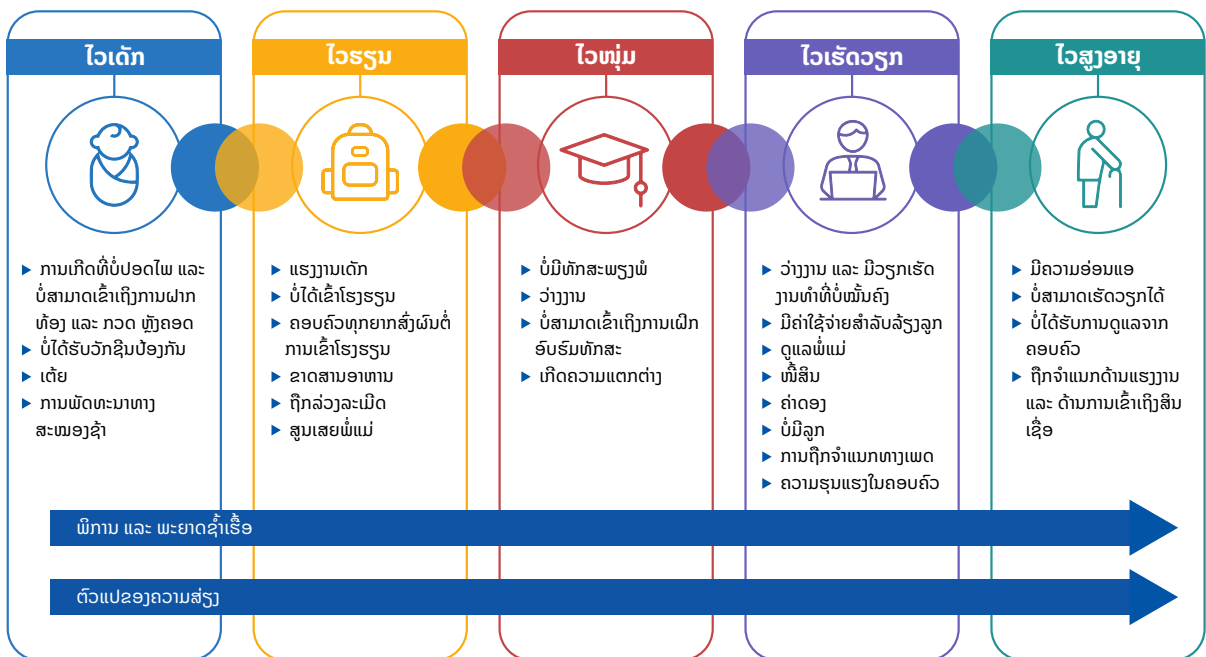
ໄວເດັກ

▶ ການເກີດທີ່ບໍ່ປອດໄພ ແລະ ບໍ່ສາມາດເຂົ້າເຖິງການຝາກທ້ອງ ແລະ ກວດ ຫຼັງຄອດ
▶ ບໍ່ໄດ້ຮັບວັກຊີນປ້ອງກັນ
▶ ເຕ້ຍ
▶ ການພັດທະນາທາງສະໝອງຊ້າ

ໄວຮຽນ

▶ ແຮງງານເດັກ
▶ ບໍ່ໄດ້ເຂົ້າໂຮງຮຽນ
▶ ຄອບຄົວທຸກຍາກສົ່ງຜົນຕໍ່ການເຂົ້າໂຮງຮຽນ
▶ ຂາດສານອາຫານ
▶ ຖືກລ່ວງລະເມີດ
▶ ສູນເສຍພໍ່ແມ່

ໄວໜຸ່ມ

▶ ບໍ່ມີທັກສະພຽງພໍ
▶ ວ່າງງານ
▶ ບໍ່ສາມາດເຂົ້າເຖິງການເຝິກອົບຮົມທັກສະ
▶ ເກີດຄວາມແຕກຕ່າງ

ໄວເຮັດວຽກ

▶ ວ່າງງານ ແລະ ມີວຽກເຮັດງານທຳທີ່ບໍ່ໝັ້ນຄົງ
▶ ມີຄ່າໃຊ້ຈ່າຍສຳລັບລ້ຽງລູກ
▶ ດູແລພໍ່ແມ່
▶ ໜີ້ສິນ
▶ ຄ່າດອງ
▶ ບໍ່ມີລູກ
▶ ການຖືກຈຳແນກທາງເພດ
▶ ຄວາມຮຸນແຮງໃນຄອບຄົວ

ໄວສູງອາຍຸ

▶ ມີຄວາມອ່ອນແອ
▶ ບໍ່ສາມາດເຮັດວຽກໄດ້
▶ ບໍ່ໄດ້ຮັບການດູແລຈາກຄອບຄົວ
▶ ຖືກຈຳແນກດ້ານແຮງງານ ແລະ ດ້ານການເຂົ້າເຖິງສິນເຊື່ອ

ພິການ ແລະ ພະຍາດຊ້ຳເຮື້ອ

ຕົວແປຂອງຄວາມສ່ຽງ